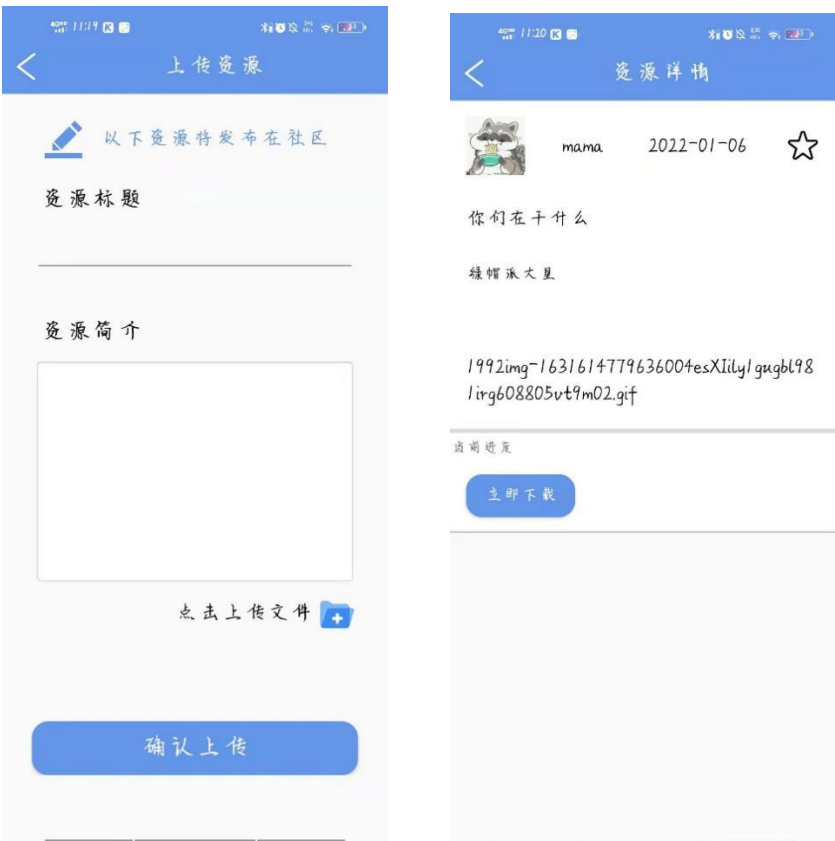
11:19

上传资源

以下资源将发布在社区

资源标题

资源简介

点击上传文件

确认上传

11:20

资源详情

mama 2022-01-06

你们在干什么

绿帽派大星

1992img-1631614779636004esXIily1gugbl98lirg608805vt9m02.gif

当前进度

立即下载